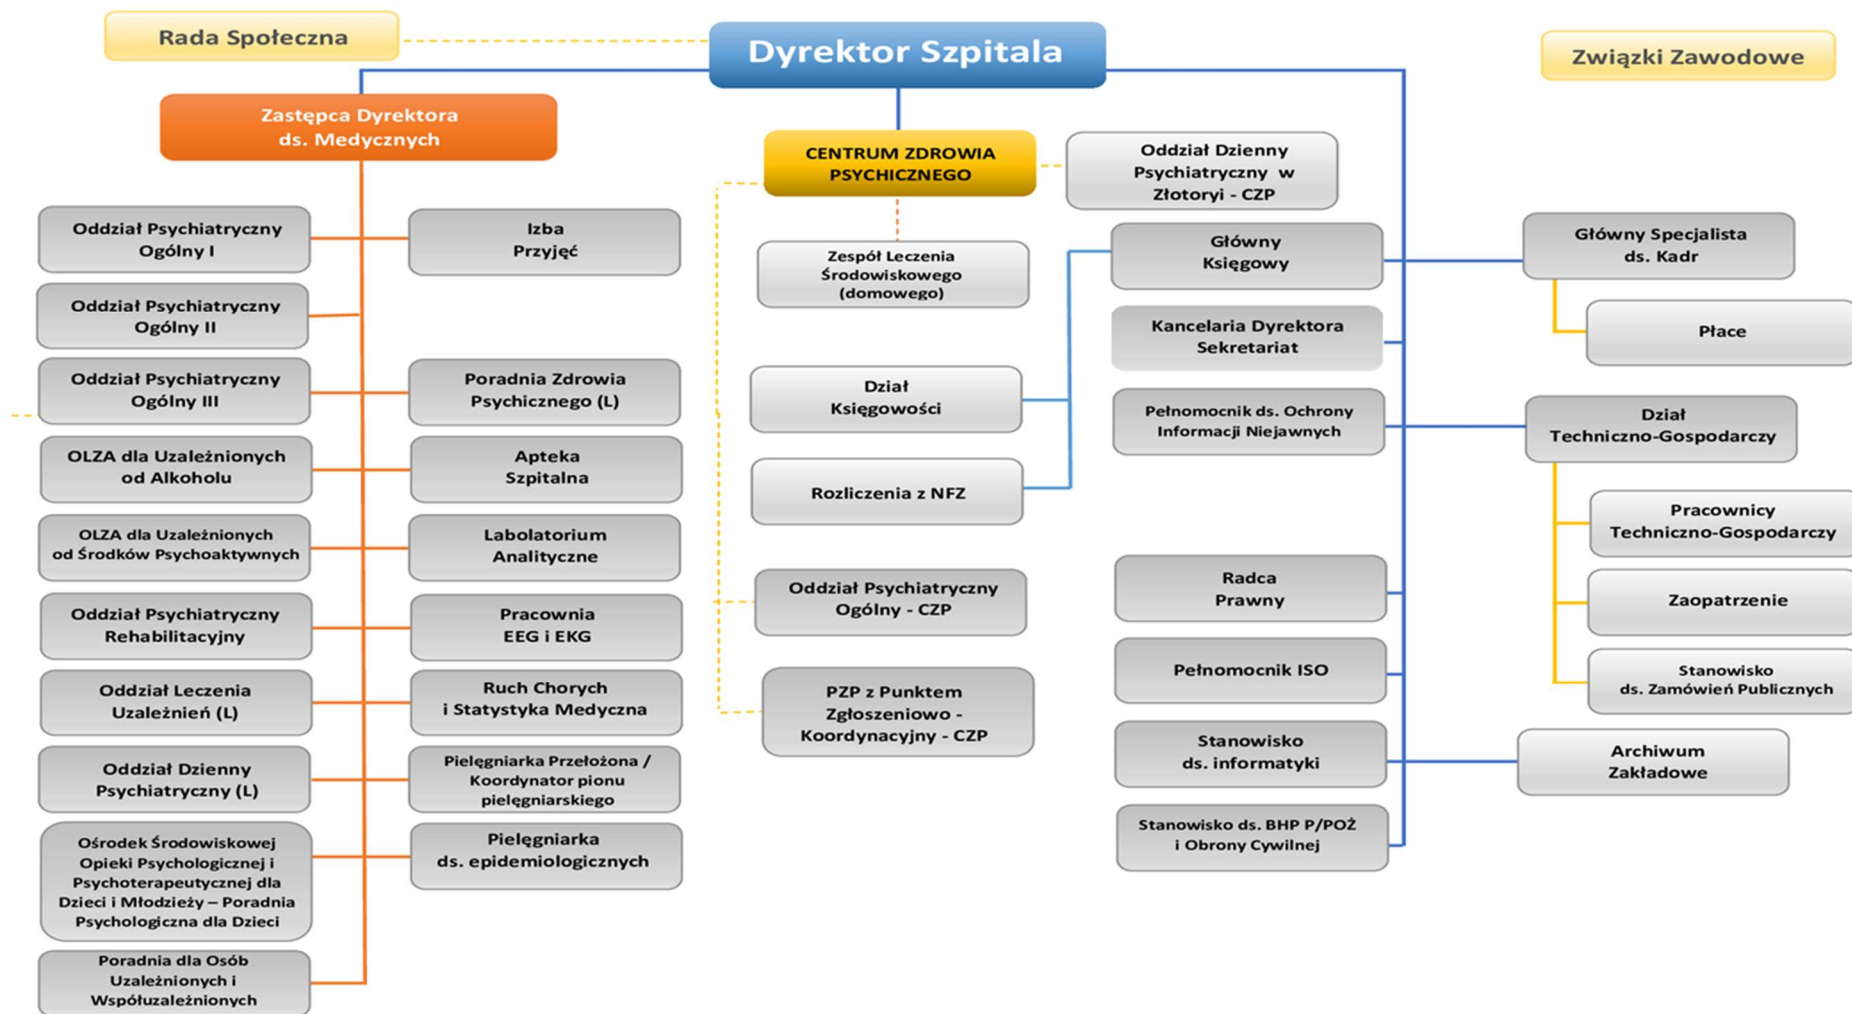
Rada Społeczna

Dyrektor Szpitala

Związki Zawodowe

Zastępca Dyrektora ds. Medycznych

CENTRUM ZDROWIA PSYCHICZNEGO

Oddział Dzienny Psychiatryczny w Złotoryi - CZP

Oddział Psychiatryczny Ogólny I

Izba Przyjęć

Oddział Psychiatryczny Ogólny II

Oddział Psychiatryczny Ogólny III

Poradnia Zdrowia Psychicznego (L)

OLZA dla Uzależnionych od Alkoholu

Apteka Szpitalna

OLZA dla Uzależnionych od Środków Psychoaktywnych

Labolatorium Analityczne

Oddział Psychiatryczny Rehabilitacyjny

Pracownia EEG i EKG

Oddział Leczenia Uzależnień (L)

Ruch Chorych i Statystyka Medyczna

Oddział Dzienny Psychiatryczny (L)

Pielęgniarka Przełożona / Koordynator pionu pielęgniarskiego

Ośrodek Środowiskowej Opieki Psychologicznej i Psychoterapeutycznej dla Dzieci i Młodzieży – Poradnia Psychologiczna dla Dzieci

Pielęgniarka ds. epidemiologicznych

Poradnia dla Osób Uzależnionych i Współuzależnionych

Zespół Leczenia Środowiskowego (domowego)

Dział Księgowości

Rozliczenia z NFZ

Oddział Psychiatryczny Ogólny - CZP

PZP z Punktem Zgłoszeniowo - Koordynacyjny - CZP

Główny Księgowy

Kancelaria Dyrektora Sekretariat

Pełnomocnik ds. Ochrony Informacji Niejawnych

Radca Prawny

Pełnomocnik ISO

Stanowisko ds. informatyki

Stanowisko ds. BHP P/POŻ i Obrony Cywilnej

Główny Specjalista ds. Kadr

Płace

Dział Techniczno-Gospodarczy

Pracownicy Techniczno-Gospodarczy

Zaopatrzenie

Stanowisko ds. Zamówień Publicznych

Archiwum Zakładowe